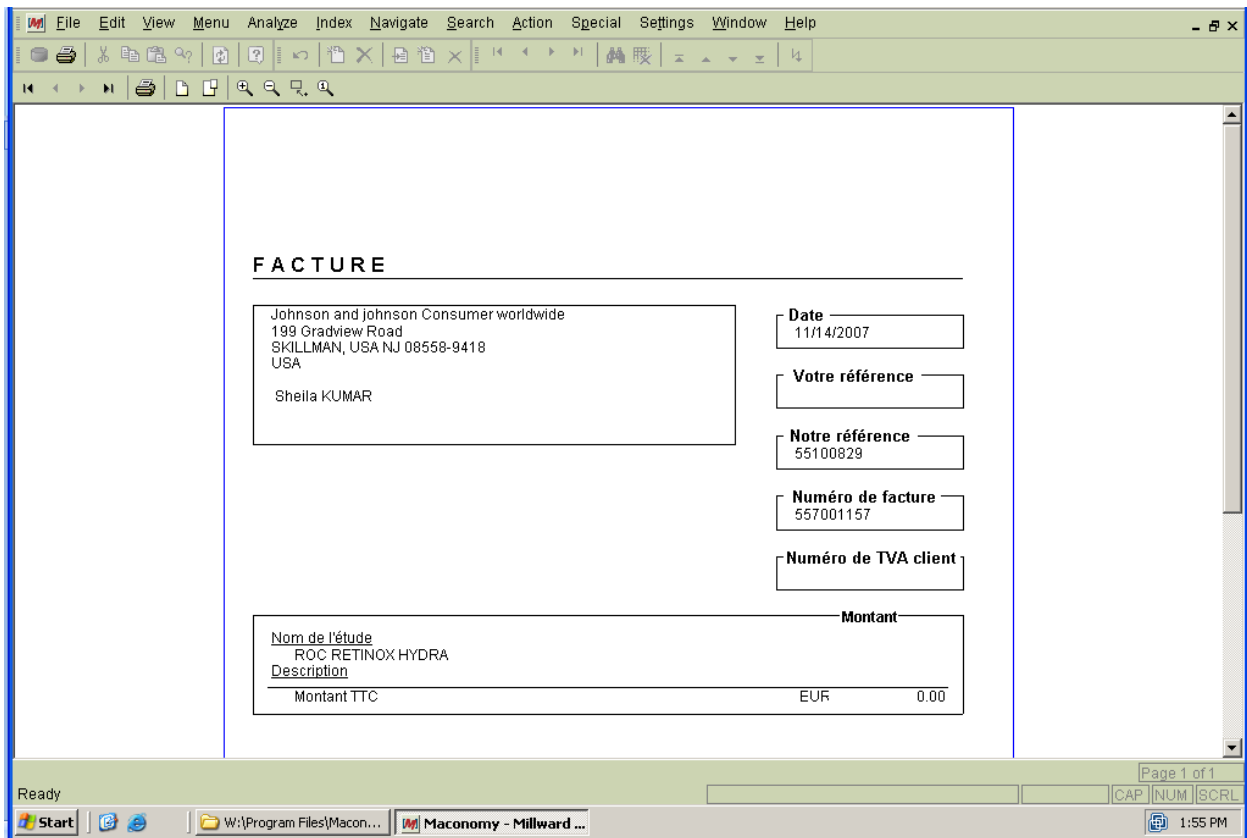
File Edit View Menu Analyze Index Navigate Search Action Special Settings Window Help

FACTURE

Johnson and johnson Consumer worldwide
199 Gradview Road
SKILLMAN, USA NJ 08558-9418
USA

Sheila KUMAR

Date
11/14/2007

Votre référence

Notre référence
55100829

Numéro de facture
557001157

Numéro de TVA client

Montant

Nom de l'étude
ROC RETINOX HYDRA
Description

| Montant TTC | EUR | 0.00 |
|---|---|---|

Page 1 of 1
Ready
CAP NUM SCRL
Start
W:\Program Files\Macon...
Maconomy - Millward ...
1:55 PM